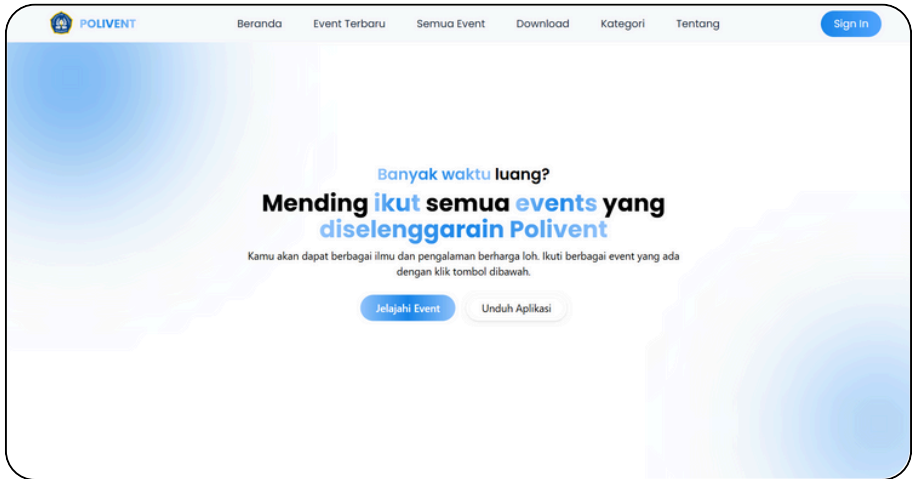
POLIVENT

Beranda Event Terbaru Semua Event Download Kategori Tentang

Sign In

Banyak waktu luang?

Mending ikut semua events yang diselenggarain Polivent

Kamu akan dapat berbagai ilmu dan pengalaman berharga loh. Ikuti berbagai event yang ada dengan klik tombol dibawah.

Jelajahi Event

Unduh Aplikasi